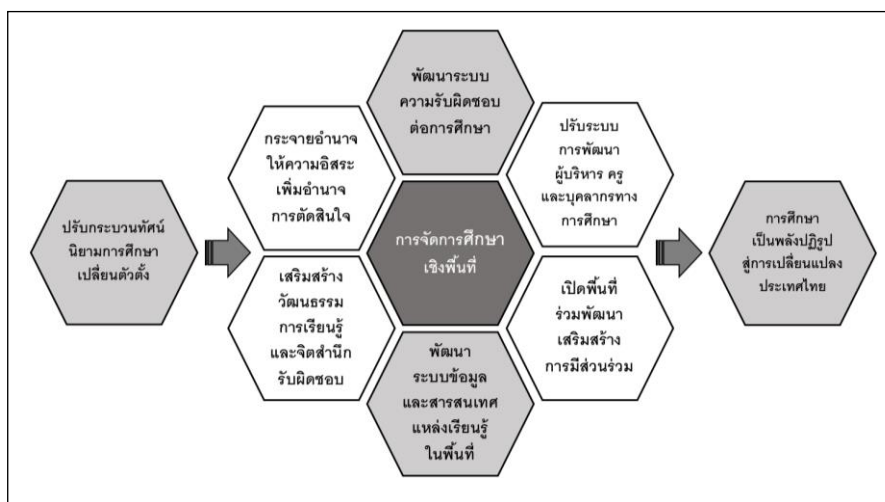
ปรับกระบวนทัศน์ นิยามการศึกษา เปลี่ยนตัวตั้ง

กระจายอำนาจ ให้ความอิสระ เพิ่มอำนาจ การตัดสินใจ

พัฒนาระบบ ความรับผิดชอบ ต่อการศึกษา

ปรับระบบ การพัฒนา ผู้บริหาร ครู และบุคลากรทาง การศึกษา

การจัดการศึกษา เชิงพื้นที่

เสริมสร้าง วัฒนธรรม การเรียนรู้ และจิตสำนึก รับผิดชอบ

เปิดพื้นที่ ร่วมพัฒนา เสริมสร้าง การมีส่วนร่วม

พัฒนา ระบบข้อมูล และสารสนเทศ แหล่งเรียนรู้ ในพื้นที่

การศึกษา เป็นพลังปฏิรูป สู่การเปลี่ยนแปลง ประเทศไทย